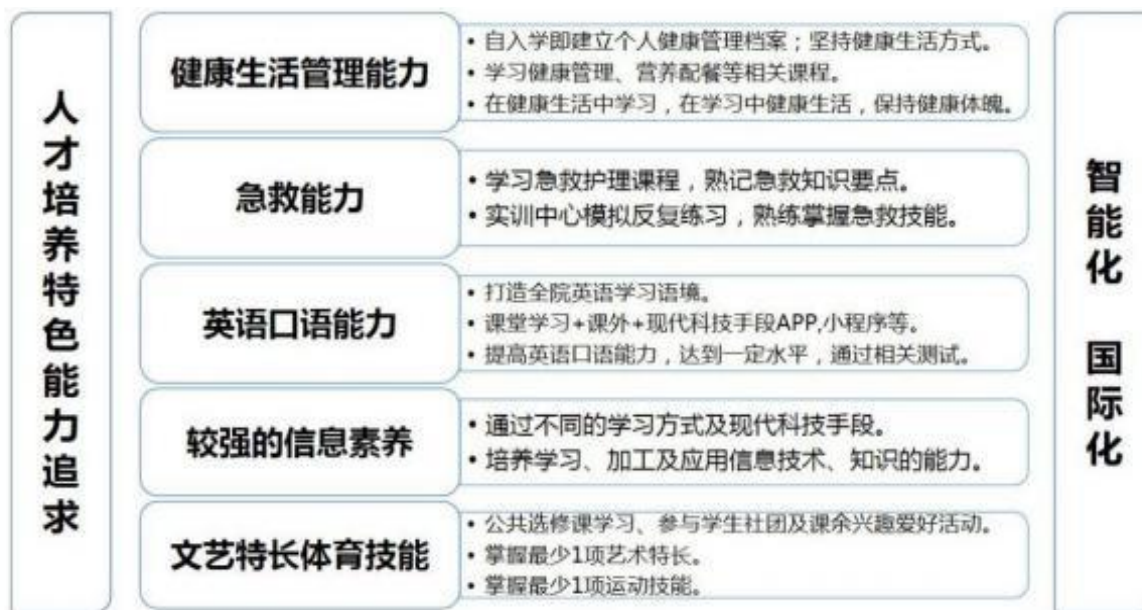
人才培养特色能力追求

健康生活管理能力

• 自入学即建立个人健康管理档案；坚持健康生活方式。
• 学习健康管理、营养配餐等相关课程。
• 在健康生活中学习，在学习中健康生活，保持健康体魄。

急救能力

• 学习急救护理课程，熟记急救知识要点。
• 实训中心模拟反复练习，熟练掌握急救技能。

英语口语能力

• 打造全院英语学习语境。
• 课堂学习+课外+现代科技手段APP,小程序等。
• 提高英语口语能力，达到一定水平，通过相关测试。

较强的信息素养

• 通过不同的学习方式及现代科技手段。
• 培养学习、加工及应用信息技术、知识的能力。

文艺特长体育技能

• 公共选修课学习、参与学生社团及课余兴趣爱好活动。
• 掌握最少1项艺术特长。
• 掌握最少1项运动技能。

智能化

国际化